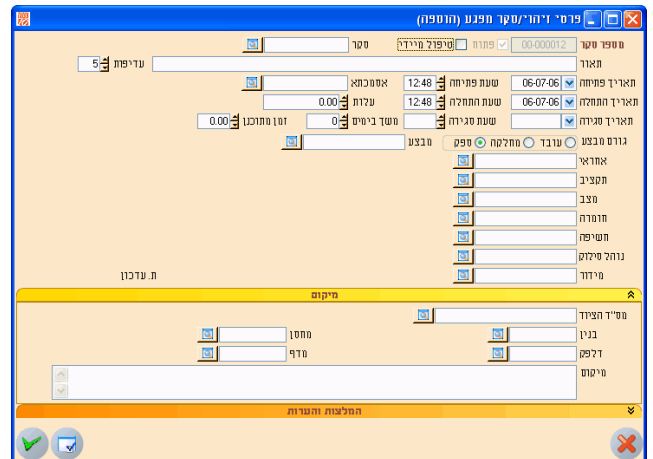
פרטי זיהוי/סקר מפגע (הוספה)

מספר סקר 00-000012 פתוח טיפול מיידי סקר
תאור עדיפות 5
תאריך פתיחה 06-07-06 שעת פתיחה 12:48 אסמכתא
תאריך התחלה 06-07-06 שעת התחלה 12:48 עלות 0.00
תאריך סגירה שעת סגירה משך בימים 0 זמן מתוכנן 0.00
גורם מבצע עובד מחלקה ספק מבצע
אחראי
תקציב
מצב
חומרה
חשיפה
נוהל סילוק
מידור ת. עדכון

מיקום
מס"ד הציוד
בנין מחסן
דלפק מדף
מיקום

המלצות והערות